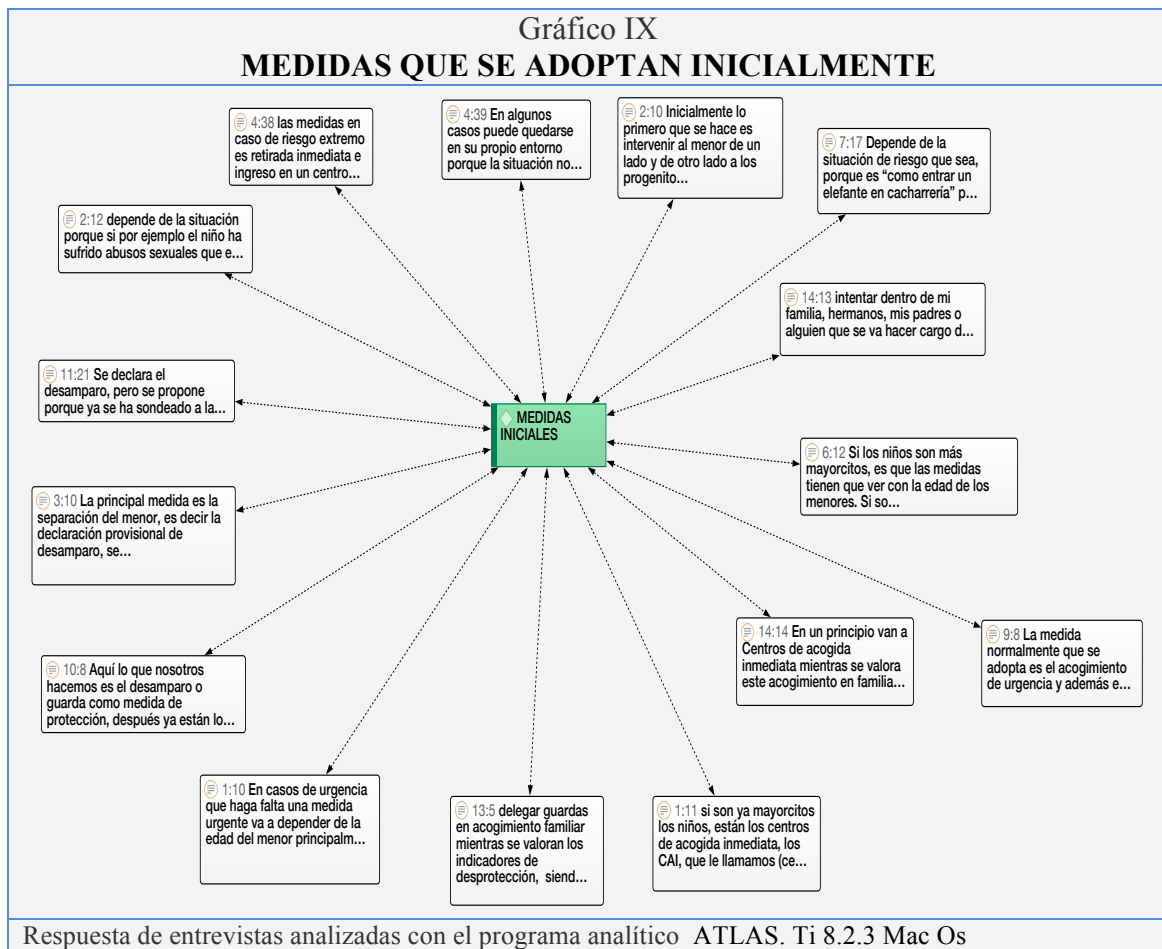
Gráfico IX
**MEDIDAS QUE SE ADOPTAN INICIALMENTE**

4:38 las medidas en caso de riesgo extremo es retirada inmediata e ingreso en un centro...

4:39 En algunos casos puede quedarse en su propio entorno porque la situación no...

2:10 Inicialmente lo primero que se hace es intervenir al menor de un lado y de otro lado a los progenito...

7:17 Depende de la situación de riesgo que sea, porque es "como entrar un elefante en cacharrería" p...

2:12 depende de la situación porque si por ejemplo el niño ha sufrido abusos sexuales que e...

14:13 intentar dentro de mi familia, hermanos, mis padres o alguien que se va hacer cargo d...

11:21 Se declara el desamparo, pero se propone porque ya se ha sondeado a la...

MEDIDAS INICIALES

6:12 Si los niños son más mayorcitos, es que las medidas tienen que ver con la edad de los menores. Si so...

3:10 La principal medida es la separación del menor, es decir la declaración provisional de desamparo, se...

14:14 En un principio van a Centros de acogida inmediata mientras se valora este acogimiento en familia...

9:8 La medida normalmente que se adopta es el acogimiento de urgencia y además e...

10:8 Aquí lo que nosotros hacemos es el desamparo o guarda como medida de protección, después ya están lo...

1:10 En casos de urgencia que haga falta una medida urgente va a depender de la edad del menor principalm...

13:5 delegar guardas en acogimiento familiar mientras se valoran los indicadores de desprotección, siend...

1:11 si son ya mayorcitos los niños, están los centros de acogida inmediata, los CAI, que le llamamos (ce...

Respuesta de entrevistas analizadas con el programa analítico ATLAS. Ti 8.2.3 Mac Os